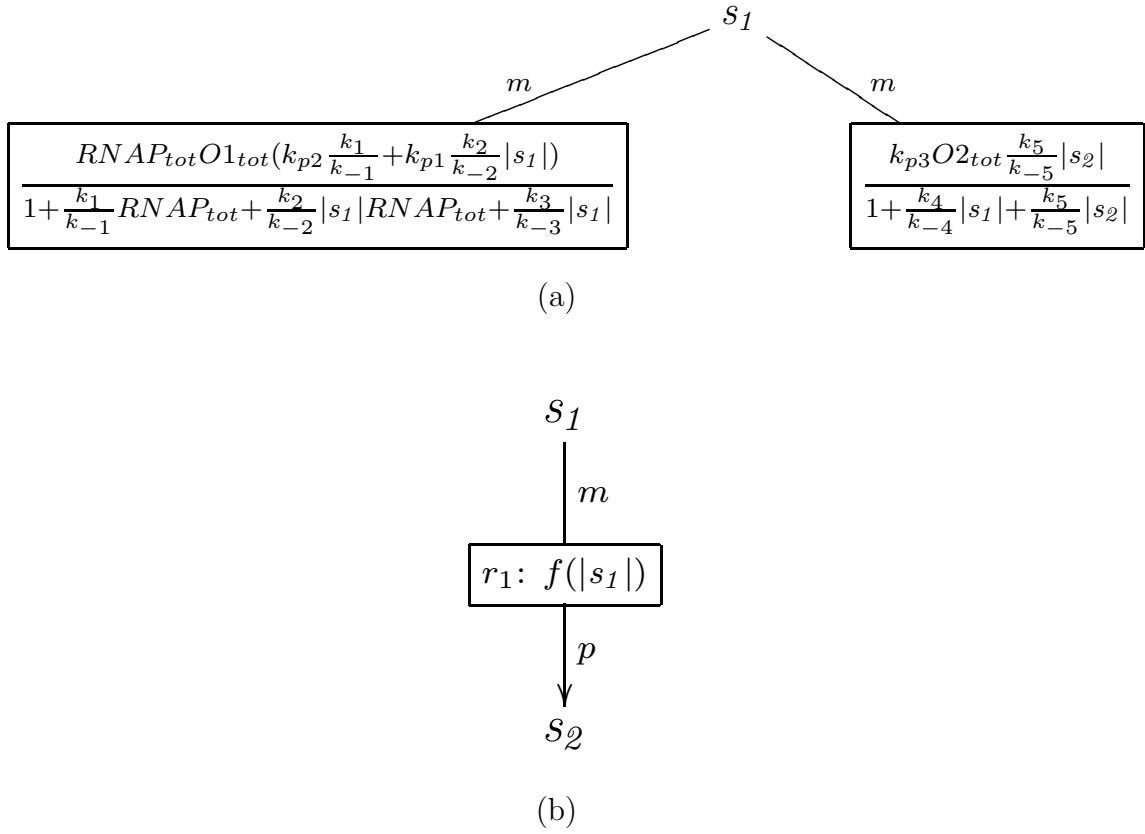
$s_1$

$m$

$m$

$\frac{RNAP_{tot}O1_{tot}(k_{p2}\frac{k_1}{k_{-1}}+k_{p1}\frac{k_2}{k_{-2}}|s_1|)}{1+\frac{k_1}{k_{-1}}RNAP_{tot}+\frac{k_2}{k_{-2}}|s_1|RNAP_{tot}+\frac{k_3}{k_{-3}}|s_1|}$

$\frac{k_{p3}O2_{tot}\frac{k_5}{k_{-5}}|s_2|}{1+\frac{k_4}{k_{-4}}|s_1|+\frac{k_5}{k_{-5}}|s_2|}$

(a)

$s_1$

$m$

$r_1$: $f(|s_1|)$

$p$

$s_2$

(b)